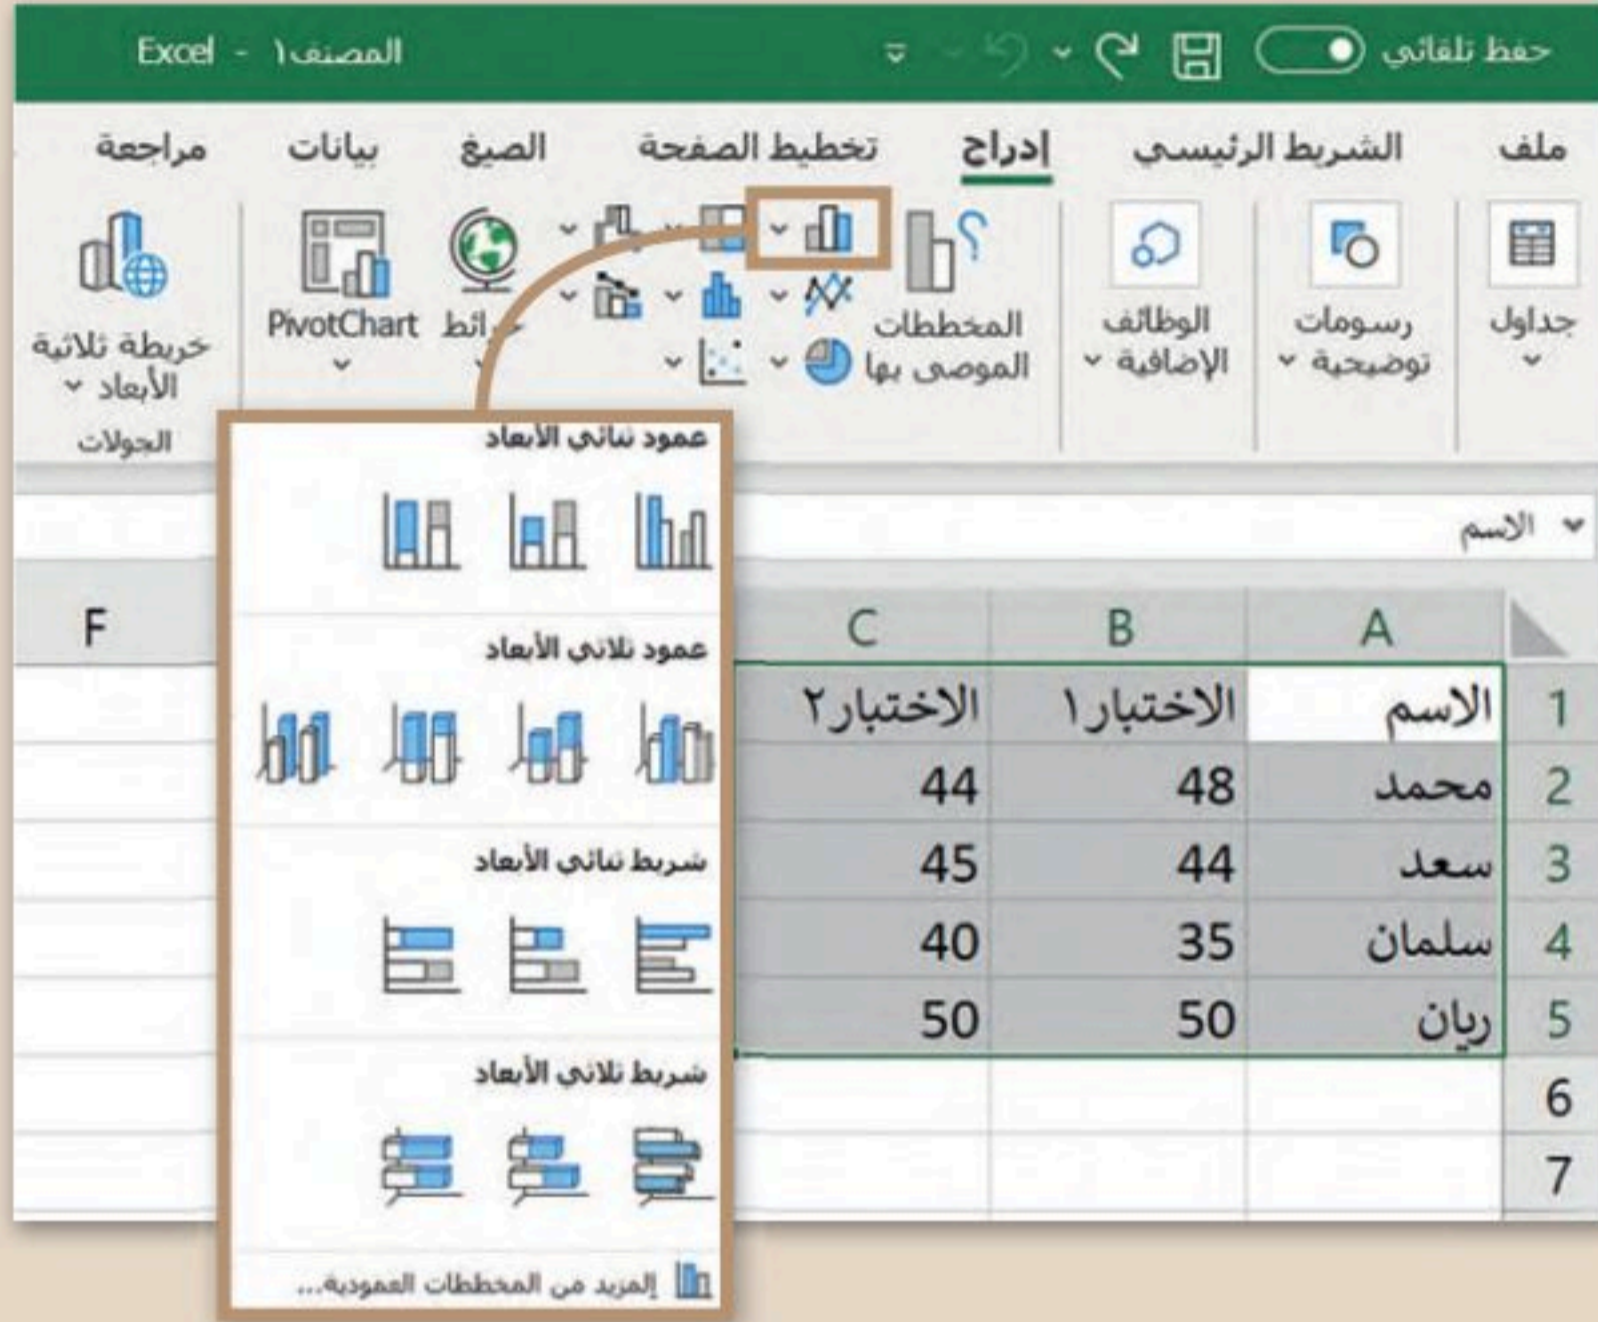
حفظ تلقائي

Excel - المصنف١

ملف الشريط الرئيسي إدراج تخطيط الصفحة الصيغ بيانات مراجعة

جداول

رسومات توضيحية

الوظائف الإضافية

المخططات الموصى بها

PivotChart

خرائط

خريطة ثلاثية الأبعاد

الجولات

عمود ثنائي الأبعاد

عمود ثلاثي الأبعاد

شريط ثنائي الأبعاد

شريط ثلاثي الأبعاد

المزيد من المخططات العمودية...

الاسم

| | A | B | C | F |
|---|---|---|---|---|
| 1 | الاسم | الاختبار١ | الاختبار٢ | |
| 2 | محمد | 48 | 44 | |
| 3 | سعد | 44 | 45 | |
| 4 | سلمان | 35 | 40 | |
| 5 | ريان | 50 | 50 | |
| 6 | | | | |
| 7 | | | | |